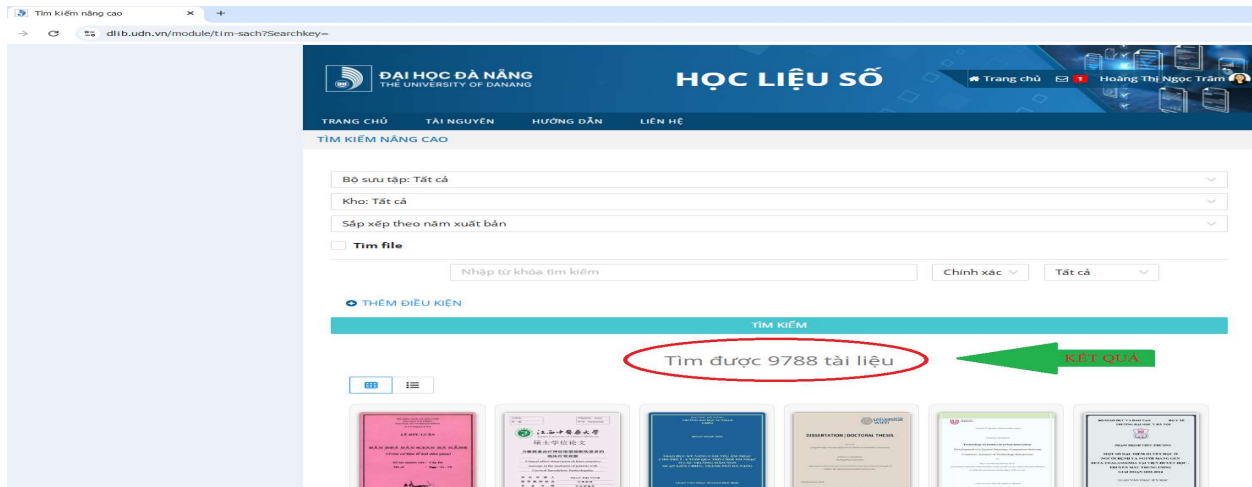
Tìm kiếm nâng cao × +

dlib.udn.vn/module/tim-sach?Searchkey=

ĐẠI HỌC ĐÀ NẴNG
THE UNIVERSITY OF DANANG

HỌC LIỆU SỐ

Trang chủ 1 Hoàng Thị Ngọc Trâm

TRANG CHỦ TÀI NGUYÊN HƯỚNG DẪN LIÊN HỆ

TÌM KIẾM NÂNG CAO

Bộ sưu tập: Tất cả

Kho: Tất cả

Sắp xếp theo năm xuất bản

Tìm file

Nhập từ khóa tìm kiếm

Chính xác

Tất cả

THÊM ĐIỀU KIỆN

TÌM KIẾM

Tìm được 9788 tài liệu

KẾT QUẢ

DISSERTATION | DOCTORAL THESIS

硕士学位论文

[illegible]